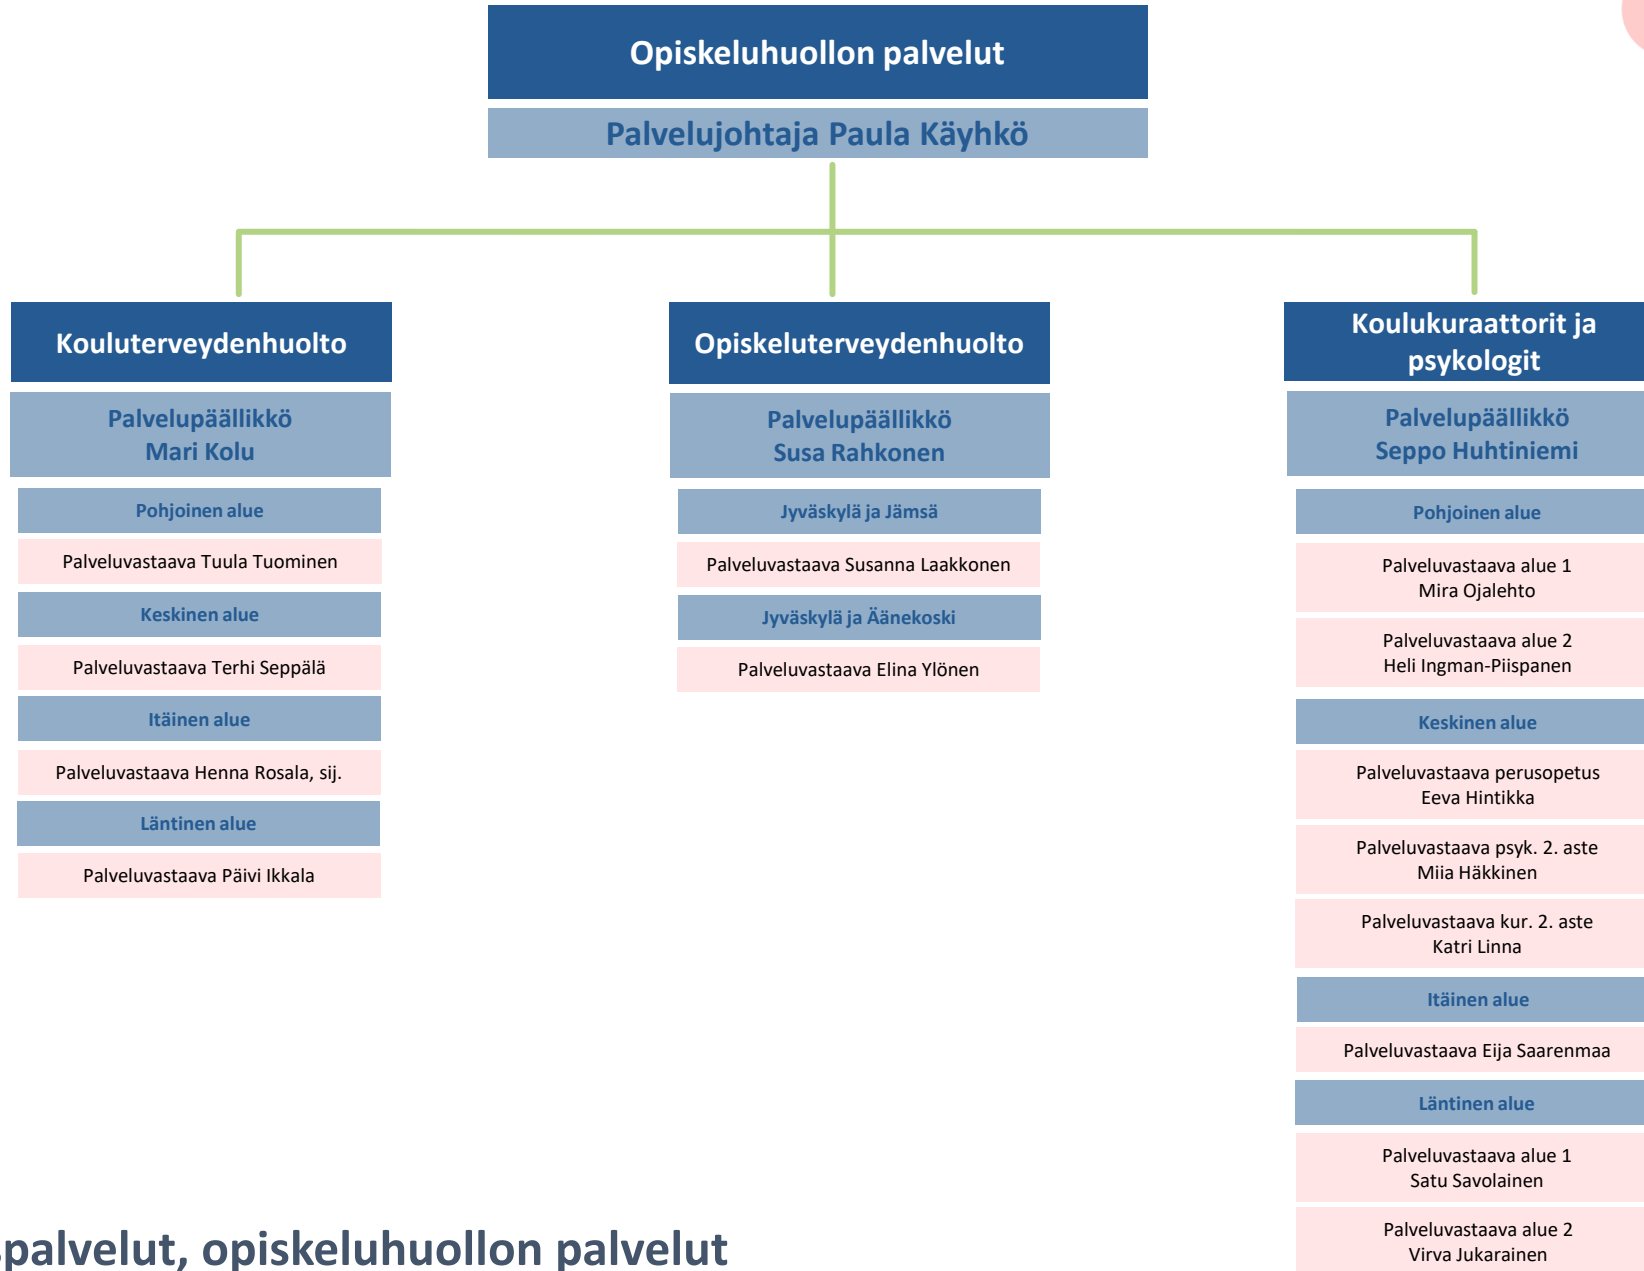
Opiskeluhuollon palvelut

Palvelujohtaja Paula Käyhkö

Kouluterveydenhuolto

Palvelupäällikkö
Mari Kolu

Pohjoinen alue

Palveluvastaava Tuula Tuominen

Keskinen alue

Palveluvastaava Terhi Seppälä

Itäinen alue

Palveluvastaava Henna Rosala, sij.

Läntinen alue

Palveluvastaava Päivi Ikkala

Opiskeluterveydenhuolto

Palvelupäällikkö
Susa Rahkonen

Jyväskylä ja Jämsä

Palveluvastaava Susanna Laakkonen

Jyväskylä ja Äänekoski

Palveluvastaava Elina Ylönen

Koulukuraattorit ja psykologit

Palvelupäällikkö
Seppo Huhtiniemi

Pohjoinen alue

Palveluvastaava alue 1
Mira Ojalehto

Palveluvastaava alue 2
Heli Ingman-Piispanen

Keskinen alue

Palveluvastaava perusopetus
Eeva Hintikka

Palveluvastaava psyk. 2. aste
Miia Häkkinen

Palveluvastaava kur. 2. aste
Katri Linna

Itäinen alue

Palveluvastaava Eija Saarenmaa

Läntinen alue

Palveluvastaava alue 1
Satu Savolainen

Palveluvastaava alue 2
Virva Jukarainen

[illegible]palvelut, opiskeluhuollon palvelut